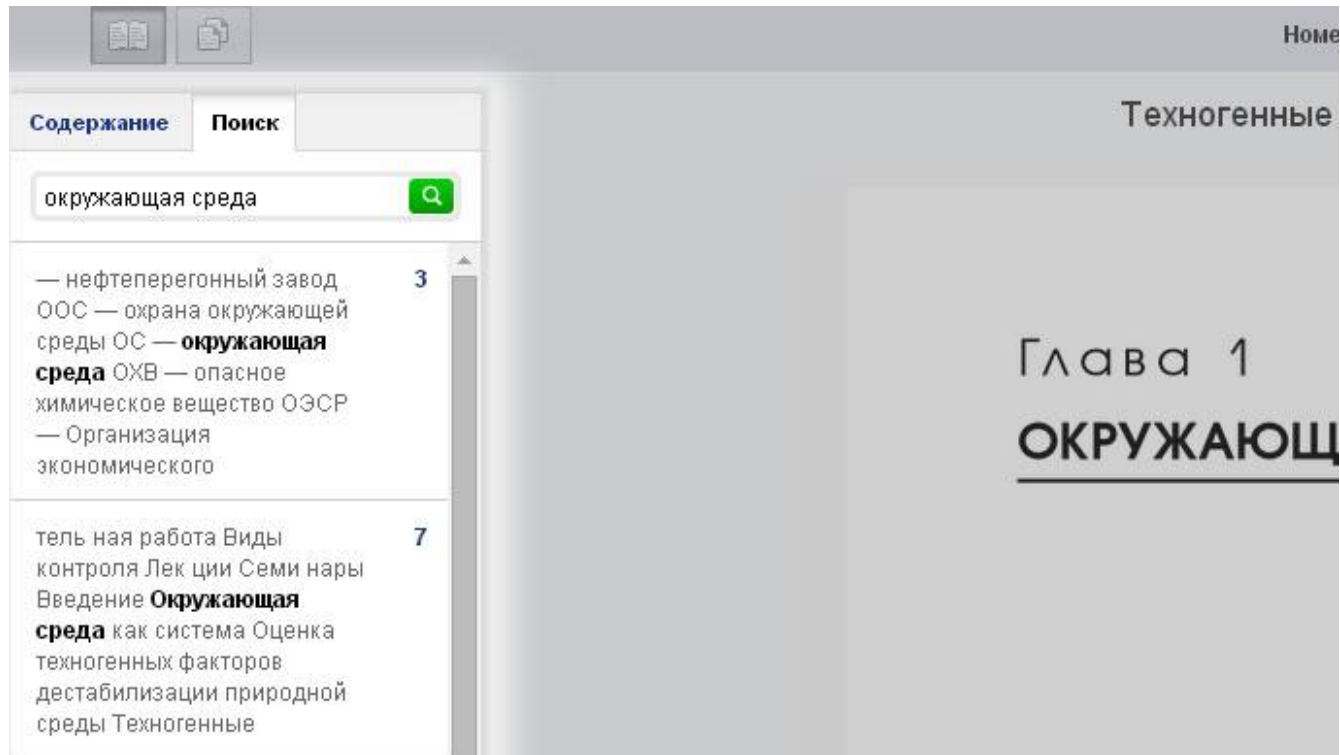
Номе

Содержание Поиск

окружающая среда

— нефтеперегонный завод ООС — охрана окружающей среды ОС — **окружающая среда** ОХВ — опасное химическое вещество ОЭСР — Организация экономического 3

тель ная работа Виды контроля Лек ции Семи нары Введение **Окружающая среда** как система Оценка техногенных факторов дестабилизации природной среды Техногенные 7

Техногенные

Глава 1

ОКРУЖАЮЩ